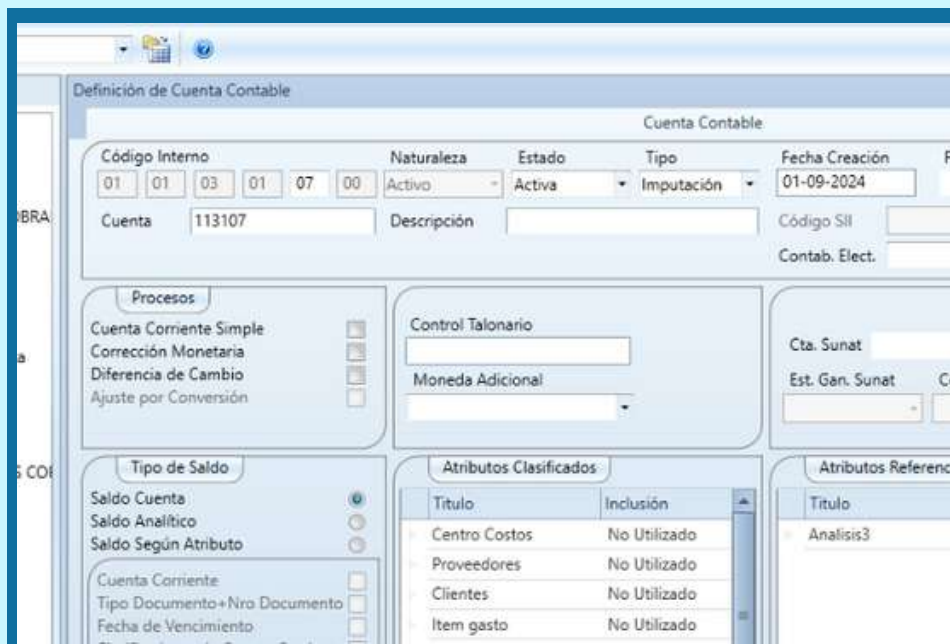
Definición de Cuenta Contable

Cuenta Contable

Código Interno
01 01 03 01 07 00

Naturaleza
Activo

Estado
Activa

Tipo
Imputación

Fecha Creación
01-09-2024

F

Cuenta 113107

Descripción

Código SII

Contab. Elect.

BRA

a

S CO

Procesos
Cuenta Corriente Simple
Corrección Monetaria
Diferencia de Cambio
Ajuste por Conversión

Control Talonario

Moneda Adicional

Cta. Sunat

Est. Gan. Sunat

C

Tipo de Saldo
Saldo Cuenta
Saldo Analítico
Saldo Según Atributo

Cuenta Corriente
Tipo Documento+Nro Documento
Fecha de Vencimiento

Atributos Clasificados

| Titulo | Inclusión |
|---|---|
| Centro Costos | No Utilizado |
| Proveedores | No Utilizado |
| Clientes | No Utilizado |
| Item gasto | No Utilizado |

Atributos Referenc

| Titulo |
|---|
| Analisis3 |